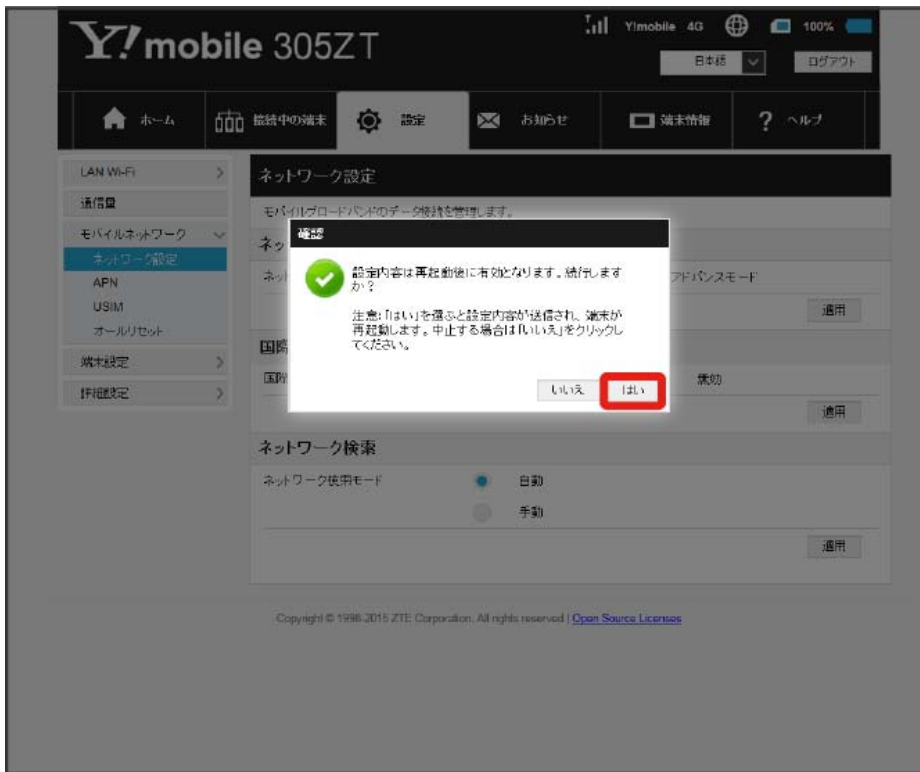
Y!mobile 305ZT

Y!mobile 4G 100%

日本語

ログアウト

ホーム

接続中の端末

設定

お知らせ

端末情報

ヘルプ

LAN Wi-Fi

通信量

モバイルネットワーク

ネットワーク設定

APN

USIM

オールリセット

端末設定

詳細設定

ネットワーク設定

モバイルブロードバンドのデータ接続を管理します。

ネッ

ネット

アドバンスモード

適用

国際

国際

無効

適用

ネットワーク検索

ネットワーク検索モード

自動

手動

適用

確認

設定内容は再起動後に有効となります。続行しますか？

注意：「はい」を選ぶと設定内容が送信され、端末が再起動します。中止する場合は「いいえ」をクリックしてください。

いいえ

はい

Copyright © 1998-2015 ZTE Corporation. All rights reserved | Open Source Licenses